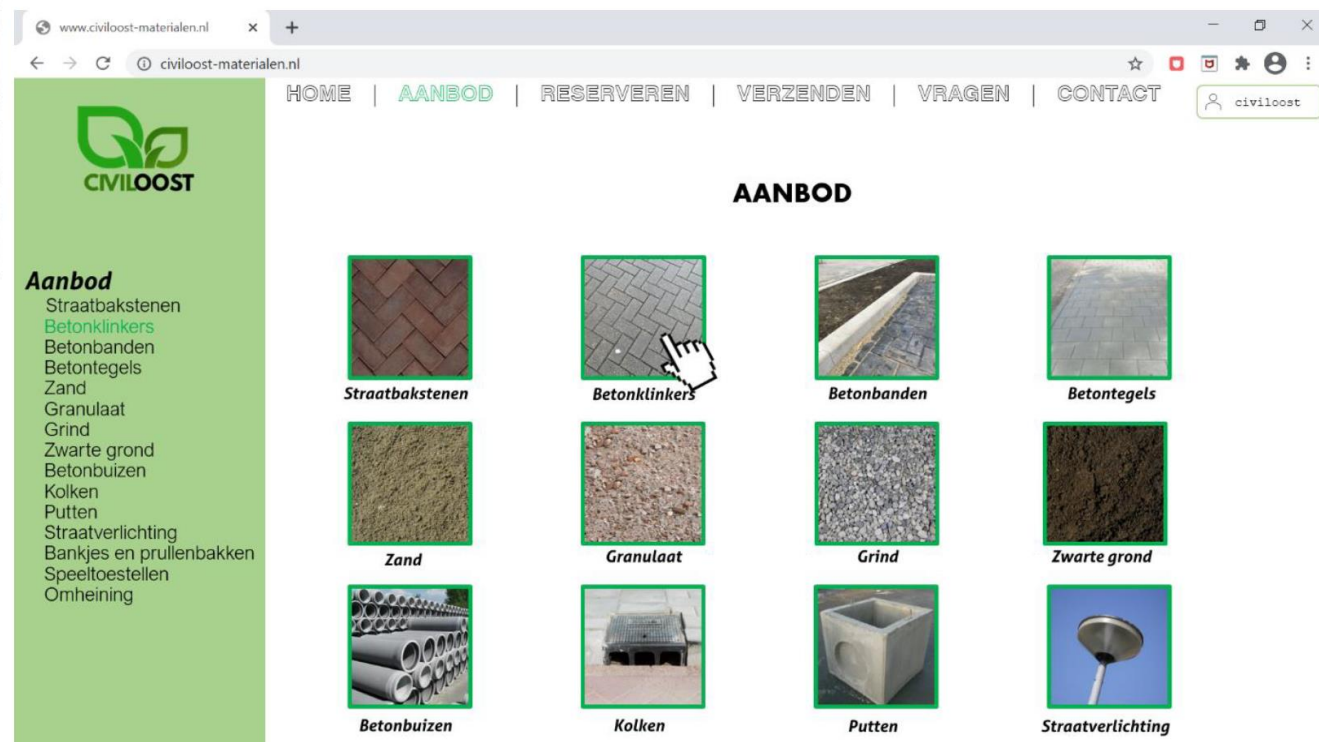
www.civiloost-materialen.nl ×

civiloost-materialen.nl

HOME | AANBOD | RESERVEREN | VERZENDEN | VRAGEN | CONTACT

civiloost

CIVILOOST

AANBOD

Aanbod
Straatbakstenen
Betonklinkers
Betonbanden
Betontegels
Zand
Granulaat
Grind
Zwarte grond
Betonbuizen
Kolken
Putten
Straatverlichting
Bankjes en prullenbakken
Speeltoestellen
Omheining

Straatbakstenen

Betonklinkers

Betonbanden

Betontegels

Zand

Granulaat

Grind

Zwarte grond

Betonbuizen

Kolken

Putten

Straatverlichting